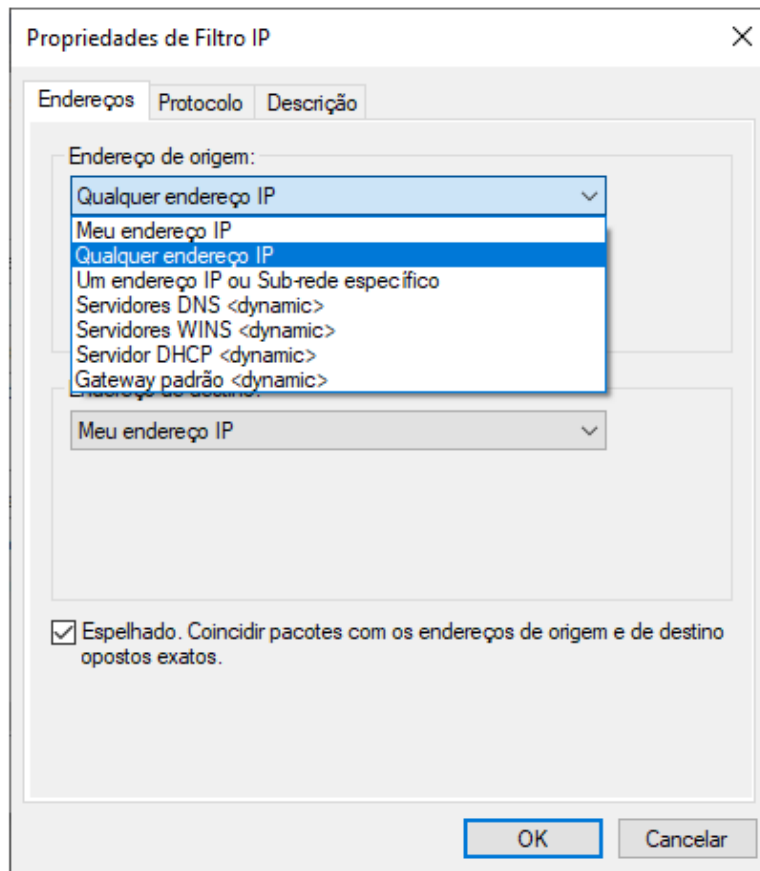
Propriedades de Filtro IP

X

Endereços | Protocolo | Descrição

Endereço de origem:

Qualquer endereço IP

Meu endereço IP
Qualquer endereço IP
Um endereço IP ou Sub-rede específico
Servidores DNS <dynamic>
Servidores WINS <dynamic>
Servidor DHCP <dynamic>
Gateway padrão <dynamic>

Endereço de destino:

Meu endereço IP

Espelhado. Coincidir pacotes com os endereços de origem e de destino opostos exatos.

OK
Cancelar